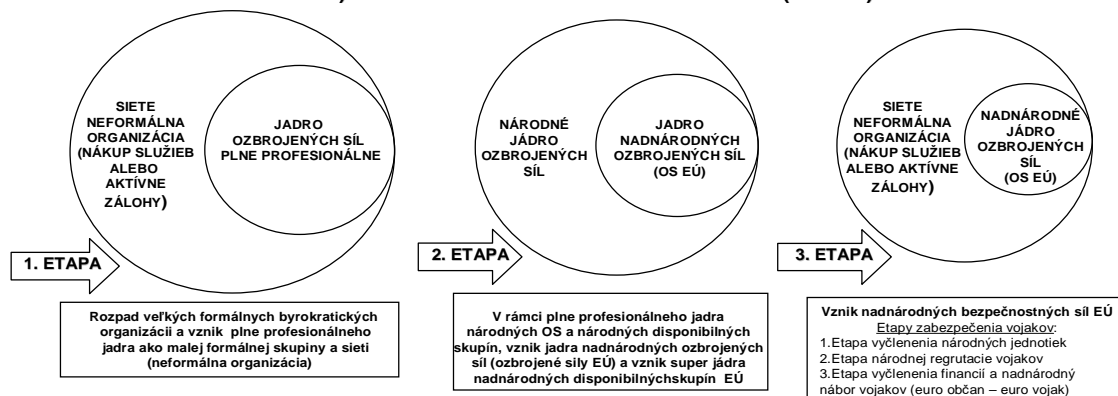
SIETE NEFORMÁLNA ORGANIZÁCIA (NÁKUP SLUŽIEB ALEBO AKTÍVNE ZÁLOHY)

JADRO OZBROJENÝCH SÍL PLNE PROFESIONÁLNE

1. ETAPA

Rozpad veľkých formálnych byrokratických organizácii a vznik plne profesionálneho jadra ako malej formálnej skupiny a sieti (neformálna organizácia)

NÁRODNÉ JADRO OZBROJENÝCH SÍL

JADRO NADNÁRODNÝCH OZBROJENÝCH SÍL (OS EÚ)

2. ETAPA

V rámci plne profesionálneho jadra národných OS a národných disponibilných skupín, vznik jadra nadnárodných ozbrojených síl (ozbrojené sily EÚ) a vznik super jadra nadnárodných disponibilnýchskupín EÚ

SIETE NEFORMÁLNA ORGANIZÁCIA (NÁKUP SLUŽIEB ALEBO AKTÍVNE ZÁLOHY)

NADNÁRODNÉ JADRO OZBROJENÝCH SÍL (OS EÚ)

3. ETAPA

Vznik nadnárodných bezpečnostných síl EÚ
Etapy zabezpečenia vojakov:
1.Etapa vyčlenenia národných jednotiek
2.Etapa národnej regrutacie vojakov
3.Etapa vyčlenenia financií a nadnárodný nábor vojakov (euro občan – euro vojak)